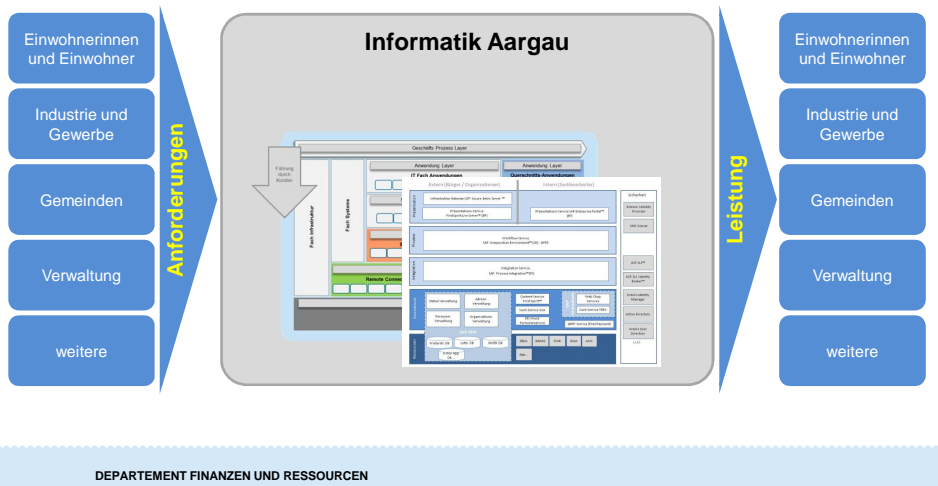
Einwohnerinnen und Einwohner

Industrie und Gewerbe

Gemeinden

Verwaltung

weitere

Anforderungen

Informatik Aargau

Geschäfts Prozess Layer

Führung durch Kunden

Fach Infrastruktur

Fach Systeme

Anwendung Layer

IT Fach Anwendungen

Anwendung Layer

Querschnitts-Anwendungen

Remote Comm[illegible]

Extern (Bürger / Organisationen)

Intern (Sachbearbeiter)

Sicherheit

Präsentation

Prozess

Integration

Anwendungen

Ressourcen

SAP GRC

Leistung

Einwohnerinnen und Einwohner

Industrie und Gewerbe

Gemeinden

Verwaltung

weitere

DEPARTEMENT FINANZEN UND RESSOURCEN